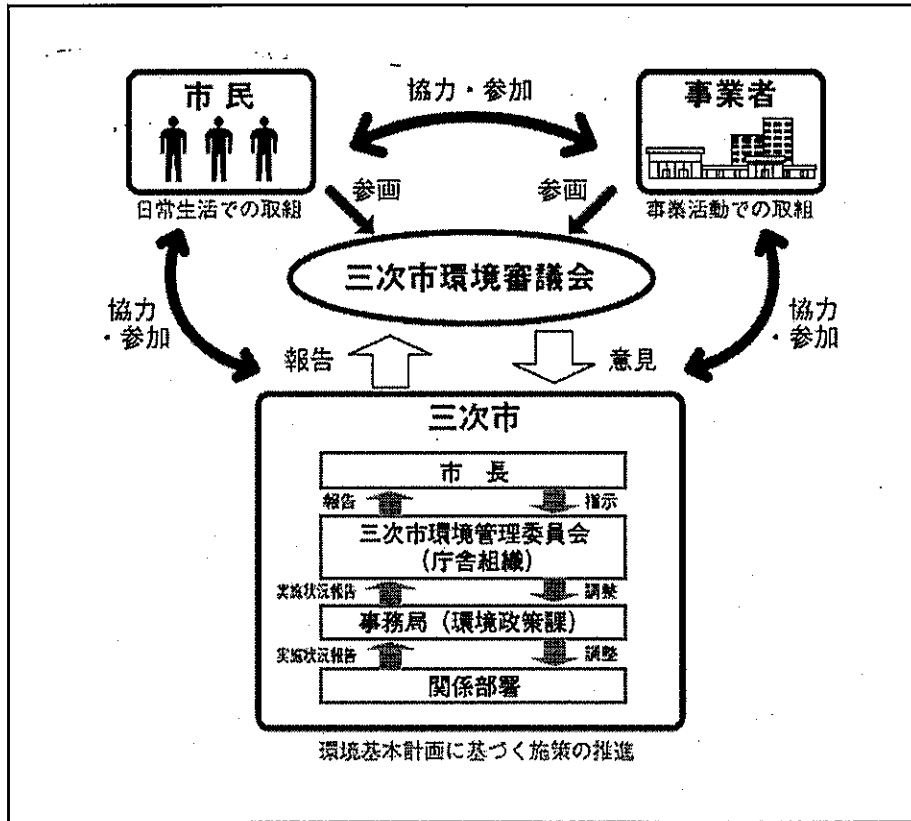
市民

日常生活での取組

協力・参加

事業者

事業活動での取組

参画

参画

三次市環境審議会

協力・参加

協力・参加

報告

意見

三次市

市　長

報告

指示

三次市環境管理委員会（庁舎組織）

実施状況報告

調整

事務局（環境政策課）

実施状況報告

調整

関係部署

環境基本計画に基づく施策の推進